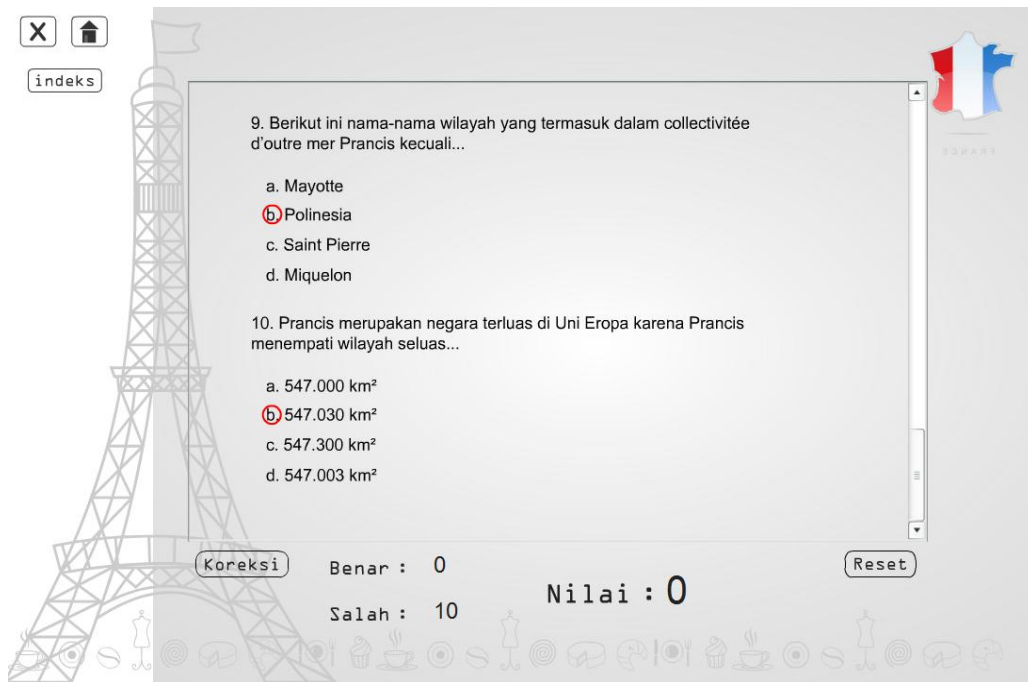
X

indeks

SOMMAIRE

9. Berikut ini nama-nama wilayah yang termasuk dalam collectivitée d'outre mer Prancis kecuali...

a. Mayotte
b. Polinesia
c. Saint Pierre
d. Miquelon

10. Prancis merupakan negara terluas di Uni Eropa karena Prancis menempati wilayah seluas...

a. 547.000 km²
b. 547.030 km²
c. 547.300 km²
d. 547.003 km²

Koreksi

Benar : 0

Salah : 10

Nilai : 0

Reset